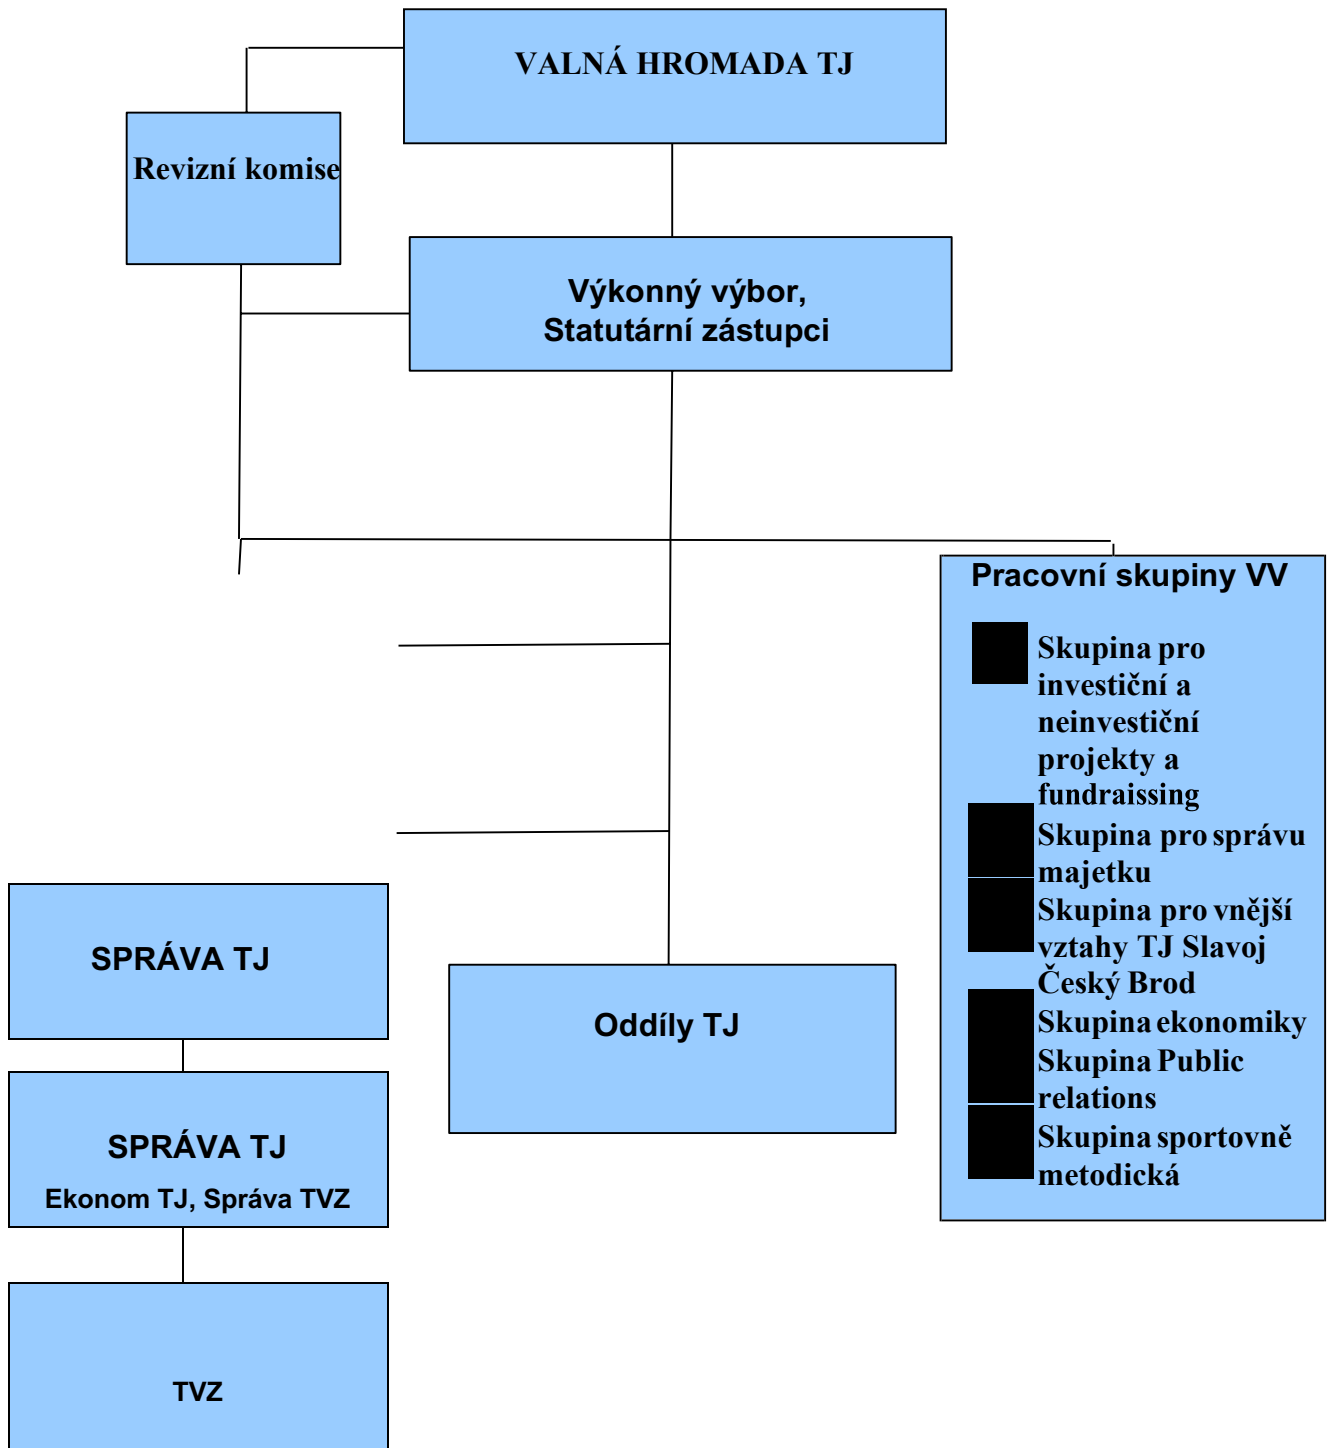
VALNÁ HROMADA TJ

Revizní komise

Výkonný výbor,
Statutární zástupci

Pracovní skupiny VV

Skupina pro investiční a neinvestiční projekty a fundraissing

Skupina pro správu majetku

Skupina pro vnější vztahy TJ Slavoj Český Brod

Skupina ekonomiky

Skupina Public relations

Skupina sportovně metodická

SPRÁVA TJ

Oddíly TJ

SPRÁVA TJ
Ekonom TJ, Správa TVZ

TVZ